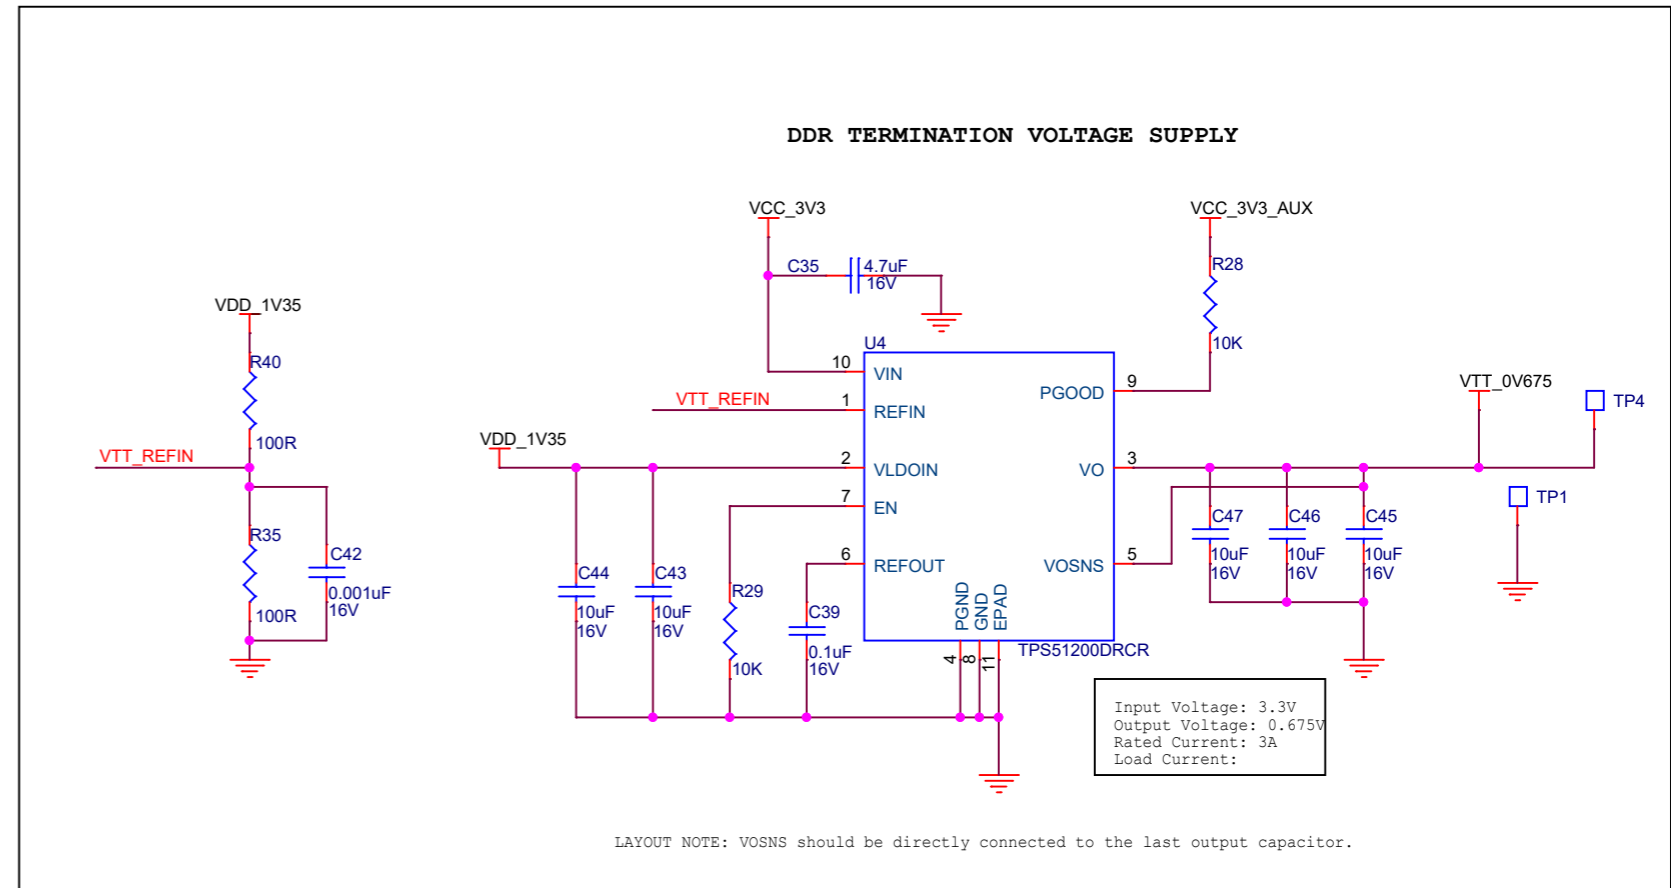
DDR TERMINATION VOLTAGE SUPPLY

VDD_1V35
R40
100R
VTT_REFIN
R35
100R
C42
0.001uF
16V

VCC_3V3
C35
4.7uF
16V
U4
10
VIN
1
REFIN
VTT_REFIN
VDD_1V35
2
VLDOIN
7
EN
6
REFOUT
C44
10uF
16V
C43
10uF
16V
R29
10K
C39
0.1uF
16V
PGND
GND
EPAD
4
8
11
TPS51200DRCR

VCC_3V3_AUX
R28
10K
9
PGOOD
3
VO
5
VOSNS
C47
10uF
16V
C46
10uF
16V
C45
10uF
16V
VTT_0V675
TP4
TP1

Input Voltage: 3.3V
Output Voltage: 0.675V
Rated Current: 3A
Load Current:

LAYOUT NOTE: VOSNS should be directly connected to the last output capacitor.